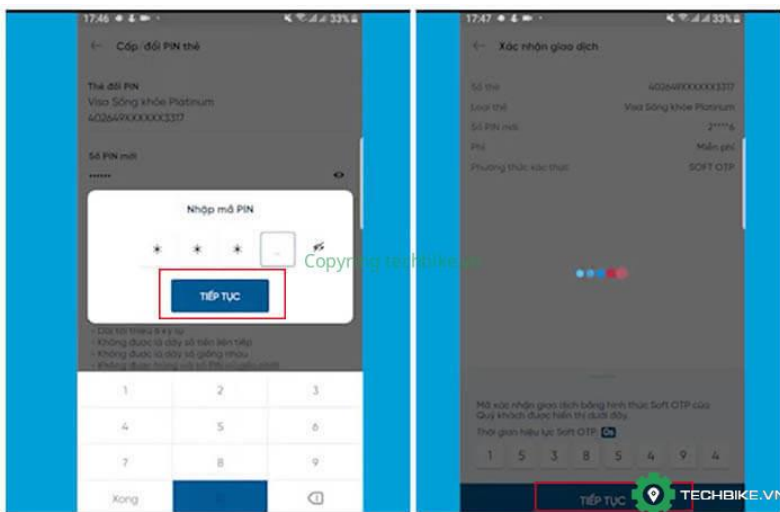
17:46 33%

← Cấp đổi PIN thẻ

Thẻ đổi PIN
Visa Sống khỏe Platinum
402649XXXXXX3317

Số PIN mới
••••••

Nhập mã PIN

* * *

TIẾP TỤC

- Dài tối thiểu 6 ký tự
- Không được là dãy số tiến liên tiếp
- Không được là dãy số giống nhau
- Không được trùng với số PIN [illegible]

| 1 | 2 | 3 |
|---|---|---|
| 4 | 5 | 6 |
| 7 | 8 | 9 |
| Xong | 0 | |

Copyright techbike.vn

17:47 33%

← Xác nhận giao dịch

Số thẻ 402649XXXXXX3317
Loại thẻ Visa Sống khỏe Platinum
Số PIN mới 2****6
Phí Miễn phí
Phương thức xác thực SOFT OTP

Mã xác nhận giao dịch bằng hình thức Soft OTP của Quý khách được hiển thị dưới đây.
Thời gian hiệu lực Soft OTP: 06

1 5 3 8 5 4 9 4

TIẾP TỤC

TECHBIKE.VN